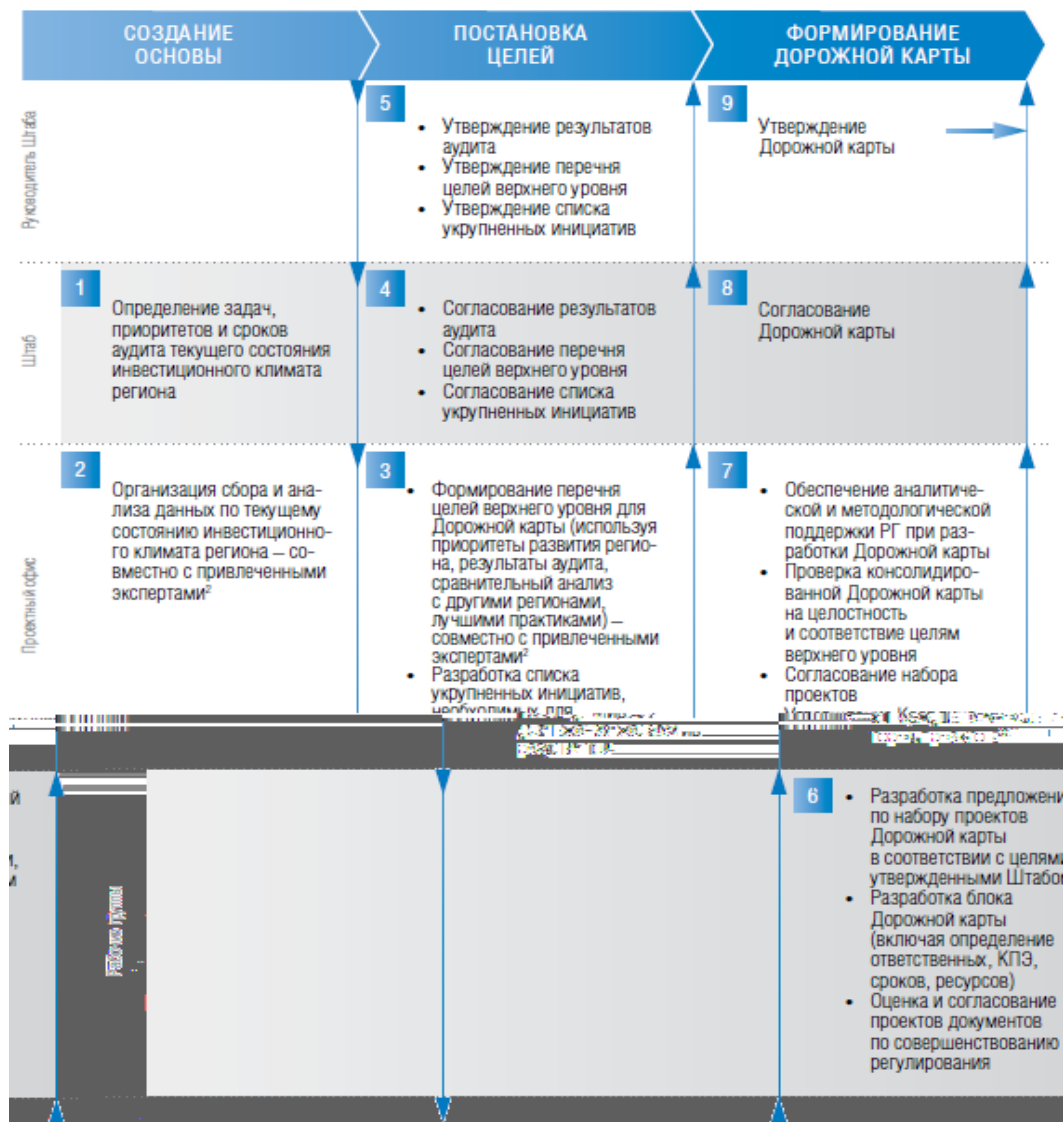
СОЗДАНИЕ ОСНОВЫ

ПОСТАНОВКА ЦЕЛЕЙ

ФОРМИРОВАНИЕ ДОРОЖНОЙ КАРТЫ

Руководитель Штаба

5
• Утверждение результатов аудита
• Утверждение перечня целей верхнего уровня
• Утверждение списка укрупненных инициатив

9
Утверждение Дорожной карты

Штаб

1
Определение задач, приоритетов и сроков аудита текущего состояния инвестиционного климата региона

4
• Согласование результатов аудита
• Согласование перечня целей верхнего уровня
• Согласование списка укрупненных инициатив

8
Согласование Дорожной карты

Проектный офис

2
Организация сбора и анализа данных по текущему состоянию инвестиционного климата региона – совместно с привлеченными экспертами$^2$

3
• Формирование перечня целей верхнего уровня для Дорожной карты (используя приоритеты развития региона, результаты аудита, сравнительный анализ с другими регионами, лучшими практиками) – совместно с привлеченными экспертами$^2$
• Разработка списка укрупненных инициатив, необходимых для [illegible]

7
• Обеспечение аналитической и методологической поддержки РГ при разработки Дорожной карты
• Проверка консолидированной Дорожной карты на целостность и соответствие целям верхнего уровня
• Согласование набора проектов
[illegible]

Рабочие группы

6
• Разработка предложени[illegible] по набору проектов Дорожной карты в соответствии с целями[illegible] утвержденными Штабо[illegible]
• Разработка блока Дорожной карты (включая определение ответственных, КПЭ, сроков, ресурсов)
• Оценка и согласование проектов документов по совершенствованию регулирования